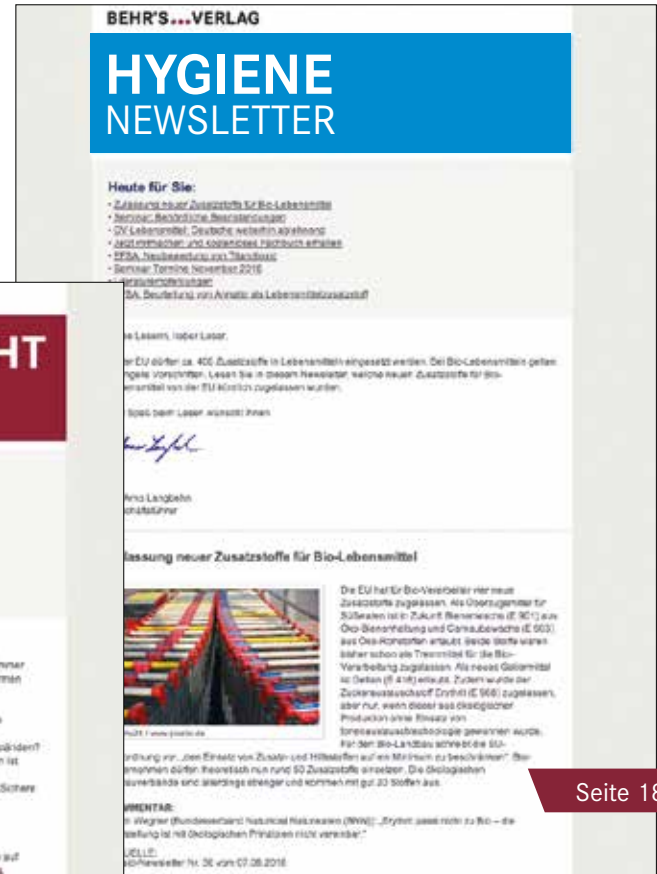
BEHR'S...VERLAG

HYGIENE
NEWSLETTER

Heute für Sie:
• Zulassung neuer Zusatzstoffe für Bio-Lebensmittel
• Seminar: Behördliche Beanstandungen
• DV Lebensmittel: Deutsche weiterhin abgelehnt
• Jetzt mitmachen und kostenloses Fachbuch erhalten
• EFSA: Neubewertung von Titandioxid
• Seminar Termine November 2016
• Literaturempfehlungen
• EFSA: Beurteilung von Amatto als Lebensmittelzusatzstoff

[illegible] Leserin, lieber Leser,

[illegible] der EU dürfen ca. 400 Zusatzstoffe in Lebensmitteln eingesetzt werden. Bei Bio-Lebensmitteln gelten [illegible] Vorschriften. Lesen Sie in diesem Newsletter, welche neuen Zusatzstoffe für Bio-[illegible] von der EU kürzlich zugelassen wurden.

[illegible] Spaß beim Lesen wünscht Ihnen

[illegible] Arno Langbehn
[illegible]

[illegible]lassung neuer Zusatzstoffe für Bio-Lebensmittel

Die EU hat für Bio-Verarbeiter vier neue Zusatzstoffe zugelassen. Als Überzugsmittel für Süßwaren ist in Zukunft Bienenwachs (E 901) aus Öko-Bienenhaltung und Carnaubawachs (E 903) aus Öko-Rohstoffen erlaubt. Beide Stoffe waren bisher schon als Trennmittel für die Bio-Verarbeitung zugelassen. Als neues Geliermittel ist Gellan (E 418) erlaubt. Zudem wurde der Zuckeraustauschstoff Erythrit (E 968) zugelassen, aber nur, wenn dieser aus ökologischer Produktion ohne Einsatz von Ionenaustauschtechnologie gewonnen wurde. Für den Bio-Landbau schreibt die EU-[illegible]ordnung vor, „den Einsatz von Zusatz- und Hilfsstoffen auf ein Minimum zu beschränken". Bio-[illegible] dürften theoretisch nun rund 50 Zusatzstoffe einsetzen. Die ökologischen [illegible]verbände sind allerdings strenger und kommen mit gut 20 Stoffen aus.

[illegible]MMENTAR:
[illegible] Wegner (Bundesverband Naturkost Naturwaren (BNN)): „Erythrit passt nicht zu Bio – die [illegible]stellung ist mit ökologischen Prinzipien nicht vereinbar."

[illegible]UELLE:
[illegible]-Newsletter Nr. 36 vom 07.09.2016

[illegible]HT

Seite 18